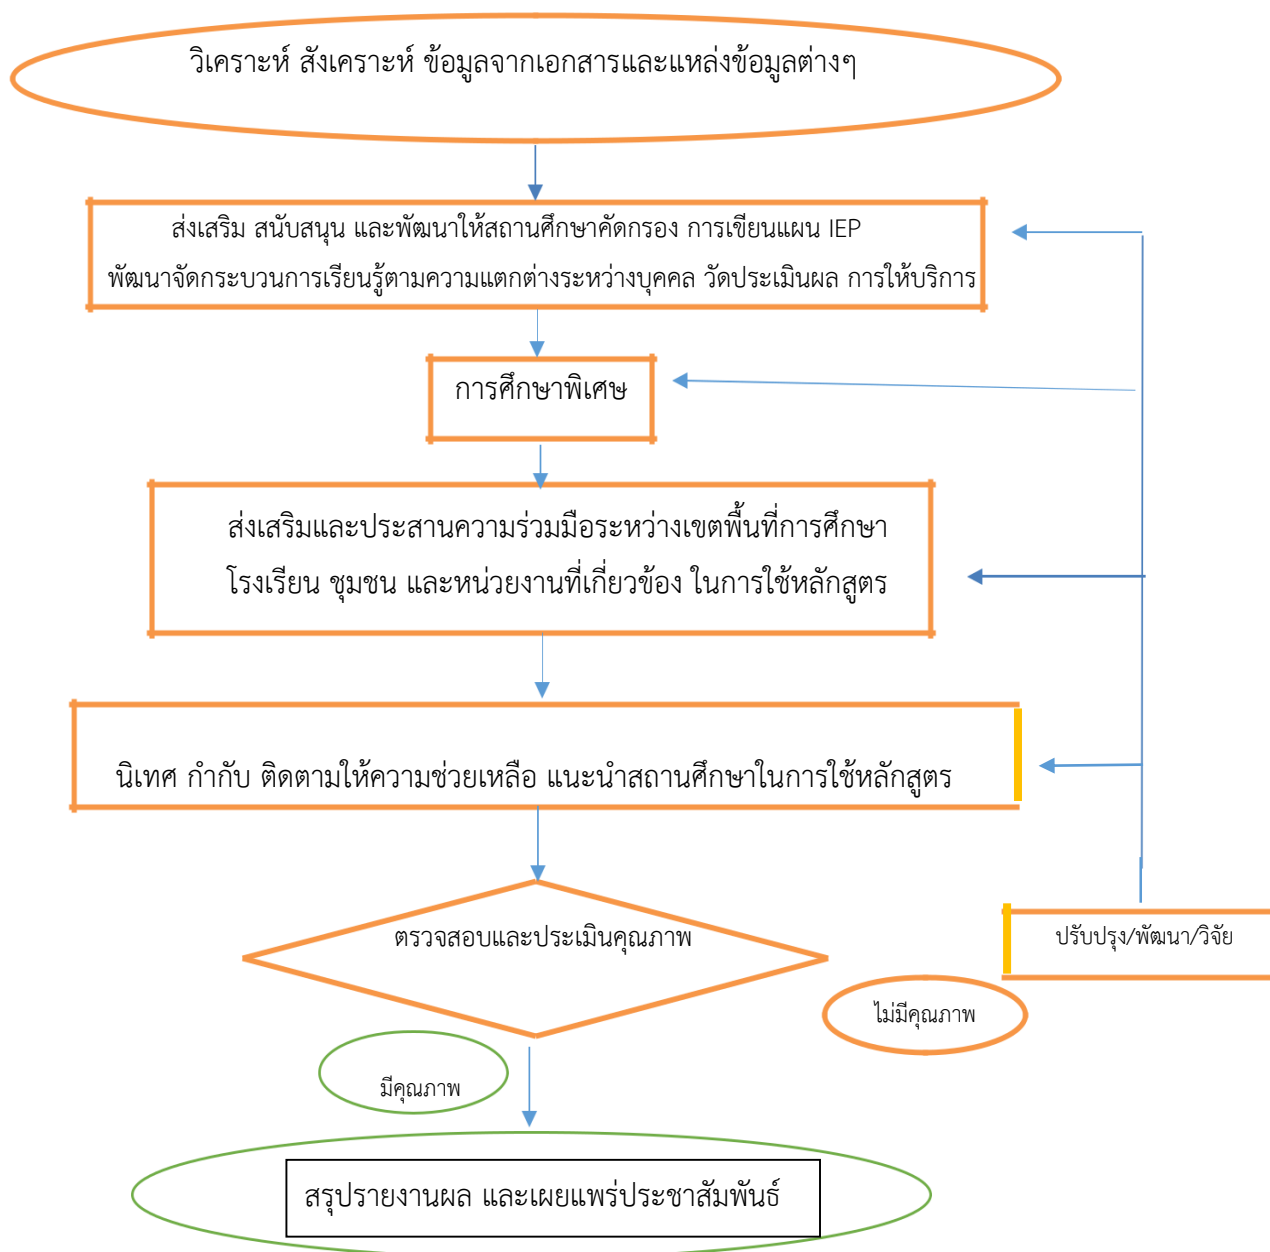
วิเคราะห์ สังเคราะห์ ข้อมูลจากเอกสารและแหล่งข้อมูลต่างๆ

ส่งเสริม สนับสนุน และพัฒนาให้สถานศึกษาคัดกรอง การเขียนแผน IEP พัฒนาจัดกระบวนการเรียนรู้ตามความแตกต่างระหว่างบุคคล วัดประเมินผล การให้บริการ

การศึกษาพิเศษ

ส่งเสริมและประสานความร่วมมือระหว่างเขตพื้นที่การศึกษา โรงเรียน ชุมชน และหน่วยงานที่เกี่ยวข้อง ในการใช้หลักสูตร

นิเทศ กำกับ ติดตามให้ความช่วยเหลือ แนะนำสถานศึกษาในการใช้หลักสูตร

ตรวจสอบและประเมินคุณภาพ

ปรับปรุง/พัฒนา/วิจัย

ไม่มีคุณภาพ

มีคุณภาพ

สรุปรายงานผล และเผยแพร่ประชาสัมพันธ์